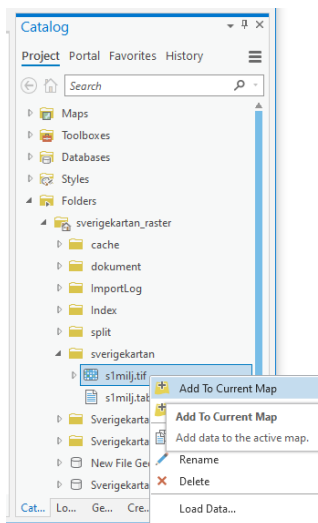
Catalog

Project Portal Favorites History

Search

Maps
Toolboxes
Databases
Styles
Folders
sverigekartan_raster
cache
dokument
ImportLog
Index
split
sverigekartan
s1milj.tif
s1milj.tab
Sverigekarta
Sverigekarta
New File Ge
Sverigekarta

Add To Current Map
Add To Current Map
Add data to the active map.
Rename
Delete
Load Data...

Cat... Lo... Ge... Cre...